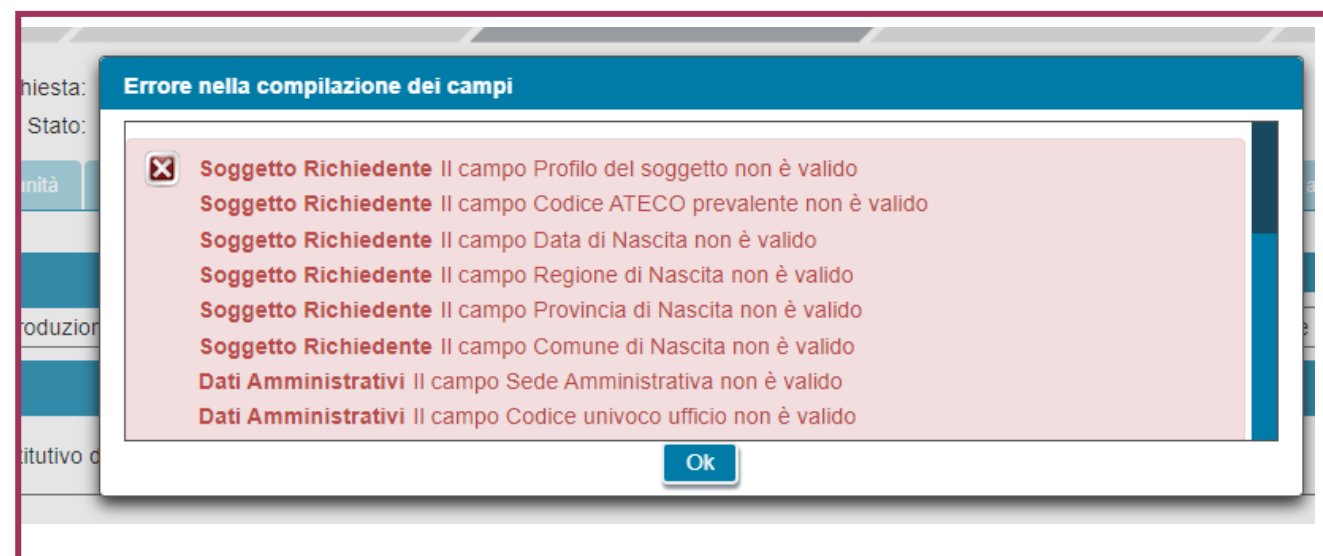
hiesta:
Stato:
unità
roduzion
titutivo d

Errore nella compilazione dei campi

Soggetto Richiedente Il campo Profilo del soggetto non è valido
Soggetto Richiedente Il campo Codice ATECO prevalente non è valido
Soggetto Richiedente Il campo Data di Nascita non è valido
Soggetto Richiedente Il campo Regione di Nascita non è valido
Soggetto Richiedente Il campo Provincia di Nascita non è valido
Soggetto Richiedente Il campo Comune di Nascita non è valido
Dati Amministrativi Il campo Sede Amministrativa non è valido
Dati Amministrativi Il campo Codice univoco ufficio non è valido

Ok